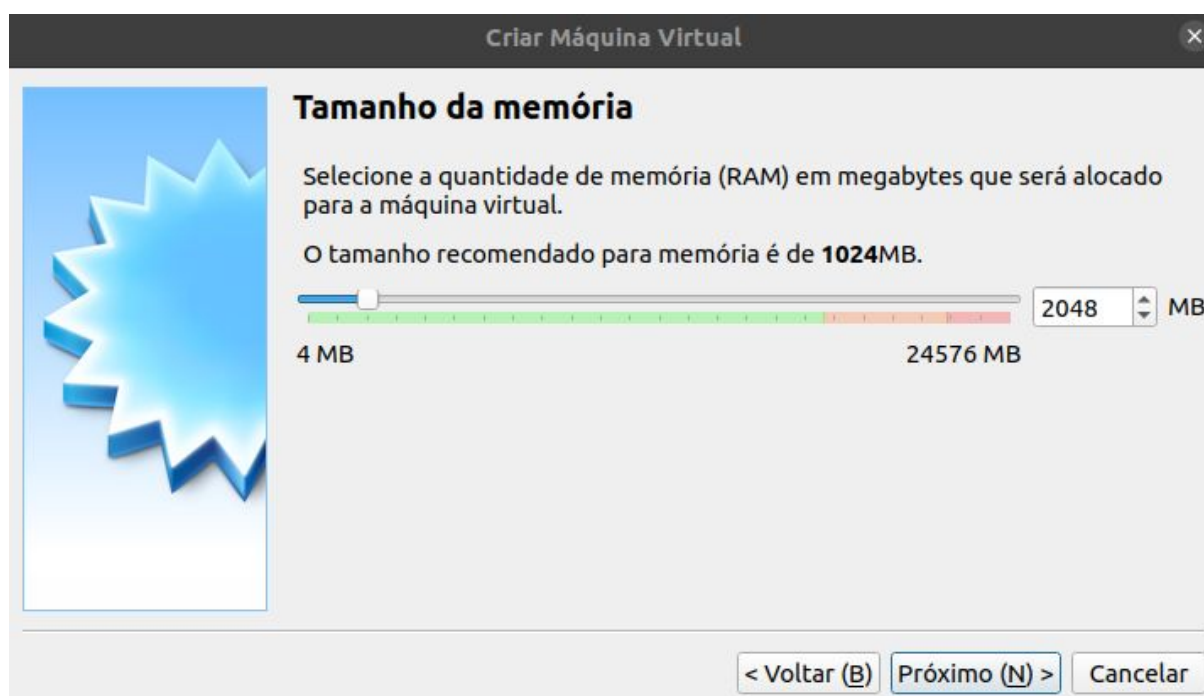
Criar Máquina Virtual

Tamanho da memória

Selecione a quantidade de memória (RAM) em megabytes que será alocado para a máquina virtual.

O tamanho recomendado para memória é de **1024**MB.

2048 MB

4 MB

24576 MB

< Voltar (B) Próximo (N) > Cancelar